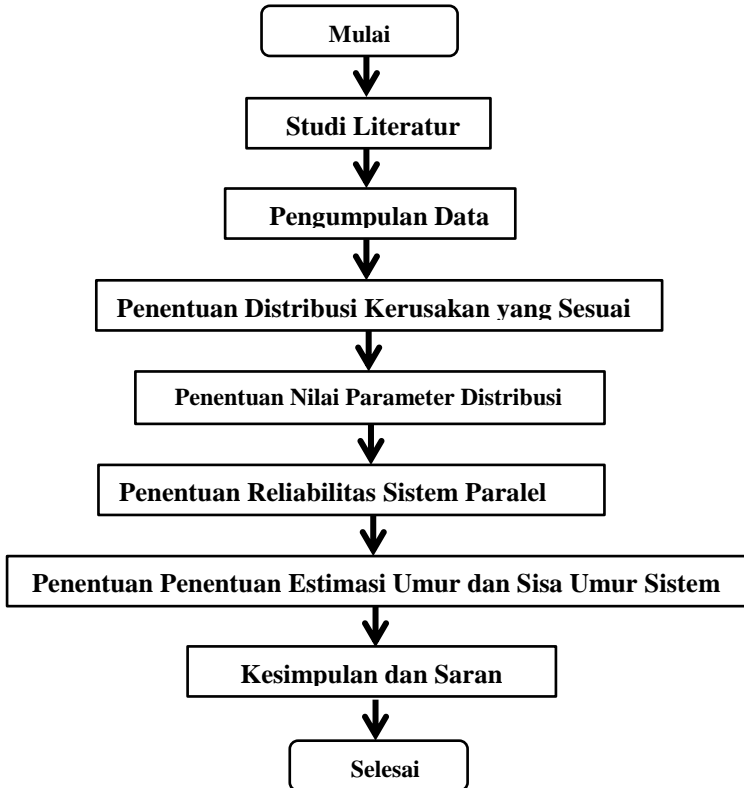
Mulai

Studi Literatur

Pengumpulan Data

Penentuan Distribusi Kerusakan yang Sesuai

Penentuan Nilai Parameter Distribusi

Penentuan Reliabilitas Sistem Paralel

Penentuan Penentuan Estimasi Umur dan Sisa Umur Sistem

Kesimpulan dan Saran

Selesai